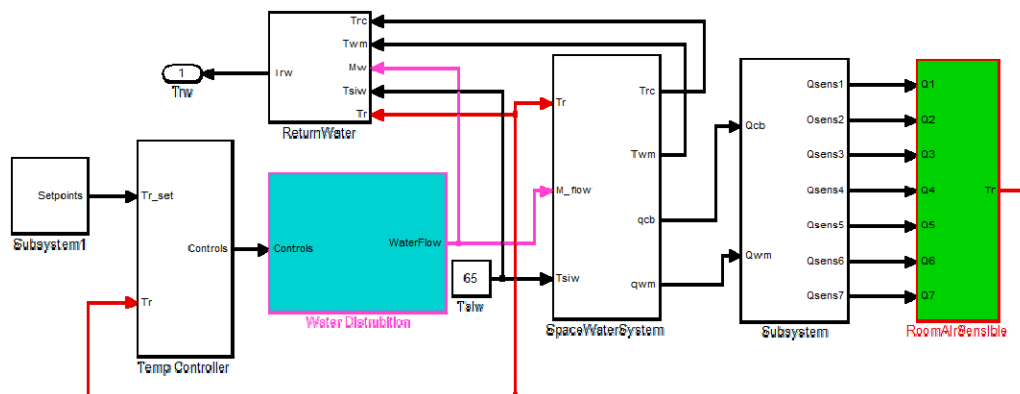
Trc
Twm
Trw
Mw
Tsiw
Tr
1
Trw
ReturnWater

Setpoints
Subsystem1

Tr_set
Controls
Tr
Temp Controller

Controls
WaterFlow
Water Distrubtion

65
Tsiw

Tr
M_flow
Tsiw
Trc
Twm
qcb
qwm
SpaceWaterSystem

Qcb
Qwm
Qsens1
Qsens2
Qsens3
Qsens4
Qsens5
Qsens6
Qsens7
Subsystem

Q1
Q2
Q3
Q4
Q5
Q6
Q7
Tr
RoomAirSensible